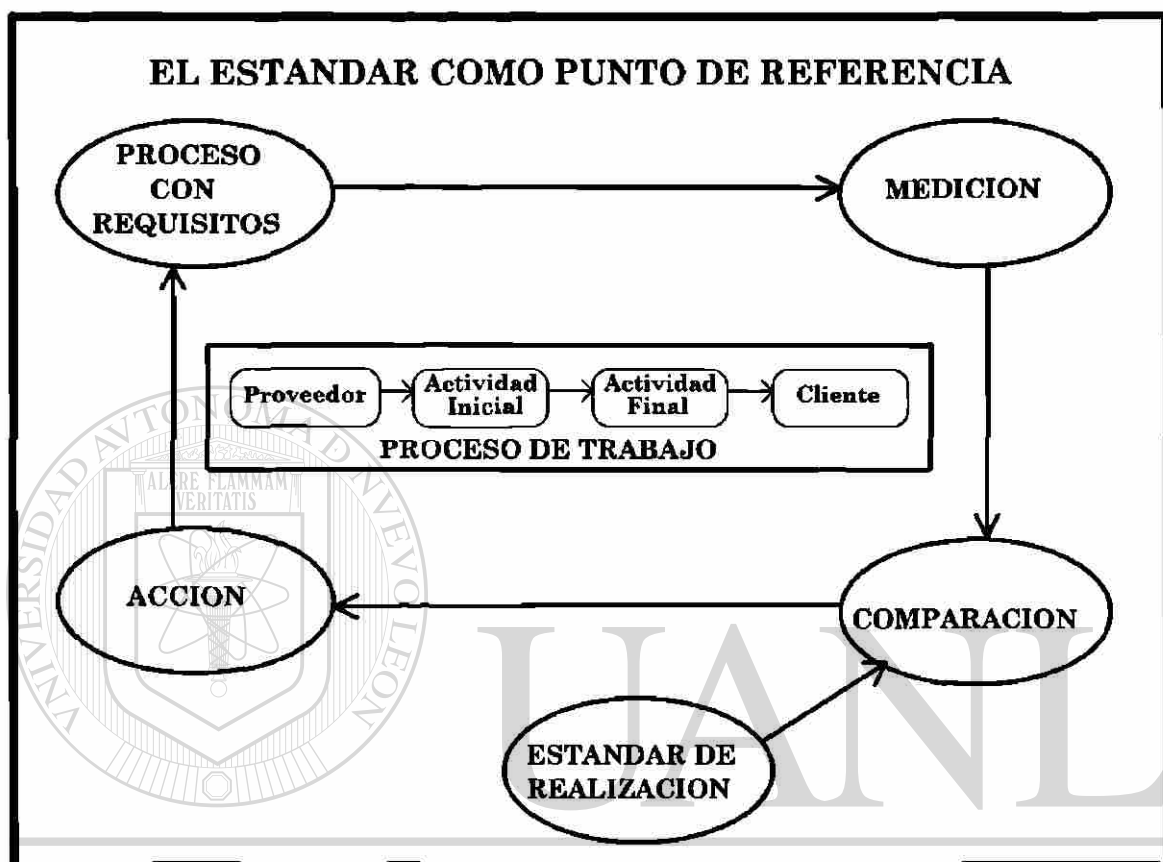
EL ESTANDAR COMO PUNTO DE REFERENCIA

PROCESO CON REQUISITOS

MEDICION

Proveedor

Actividad Inicial

Actividad Final

Cliente

PROCESO DE TRABAJO

ACCION

COMPARACION

ESTANDAR DE REALIZACION

UNIVERSIDAD AUTONOMA DE NUEVO LEON

ALERE FLAMMAM VERITATIS

UANL